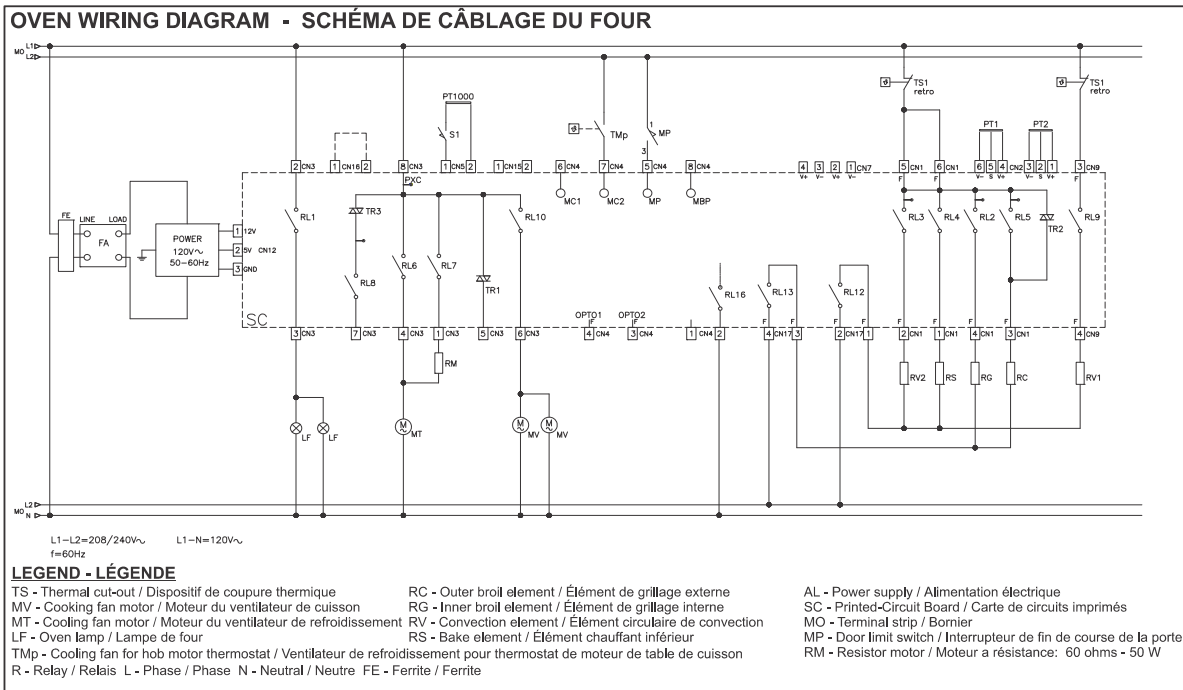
OVEN WIRING DIAGRAM - SCHÉMA DE CÂBLAGE DU FOUR

MO L1 L2

FE LINE LOAD FA

POWER 120V~ 50-60Hz

1 12V 2 5V CN12 3 GND

SC

2 CN3 1 CN16 2 8 CN3 PXC 1 CN5 2 PT1000 S1 1 CN15 2 6 CN4 MC1 7 CN4 TMp MC2 5 CN4 MP 1 3 8 CN4 MBP 4 V+ 3 V- 2 V+ 1 V- CN7 5 CN1 6 CN1 TS1 retro PT1 6 V- 5 S 4 V+ CN2 PT2 3 V- 2 S 1 V+ 3 CN9 TS1 retro

RL1 TR3 RL8 RL6 RL7 TR1 RL10 RL16 RL13 RL12 RL3 RL4 RL2 RL5 TR2 RL9

F F F F F F F F

3 CN3 7 CN3 4 CN3 1 CN3 5 CN3 6 CN3 OPTO1 IF 4 CN4 OPTO2 IF 3 CN4 1 CN4 2 4 CN17 3 2 CN17 1 2 CN1 1 CN1 4 CN1 3 CN1 4 CN9

RM

LF LF MT MV MV RV2 RS RG RC RV1

L2 MO N

L1-L2=208/240V~ L1-N=120V~
f=60Hz

LEGEND - LÉGENDE
TS - Thermal cut-out / Dispositif de coupure thermique
MV - Cooking fan motor / Moteur du ventilateur de cuisson
MT - Cooling fan motor / Moteur du ventilateur de refroidissement
LF - Oven lamp / Lampe de four
RC - Outer broil element / Élément de grillage externe
RG - Inner broil element / Élément de grillage interne
RV - Convection element / Élément circulaire de convection
RS - Bake element / Élément chauffant inférieur
TMp - Cooling fan for hob motor thermostat / Ventilateur de refroidissement pour thermostat de moteur de table de cuisson
R - Relay / Relais L - Phase / Phase N - Neutral / Neutre FE - Ferrite / Ferrite
AL - Power supply / Alimentation électrique
SC - Printed-Circuit Board / Carte de circuits imprimés
MO - Terminal strip / Bornier
MP - Door limit switch / Interrupteur de fin de course de la porte
RM - Resistor motor / Moteur a résistance: 60 ohms - 50 W